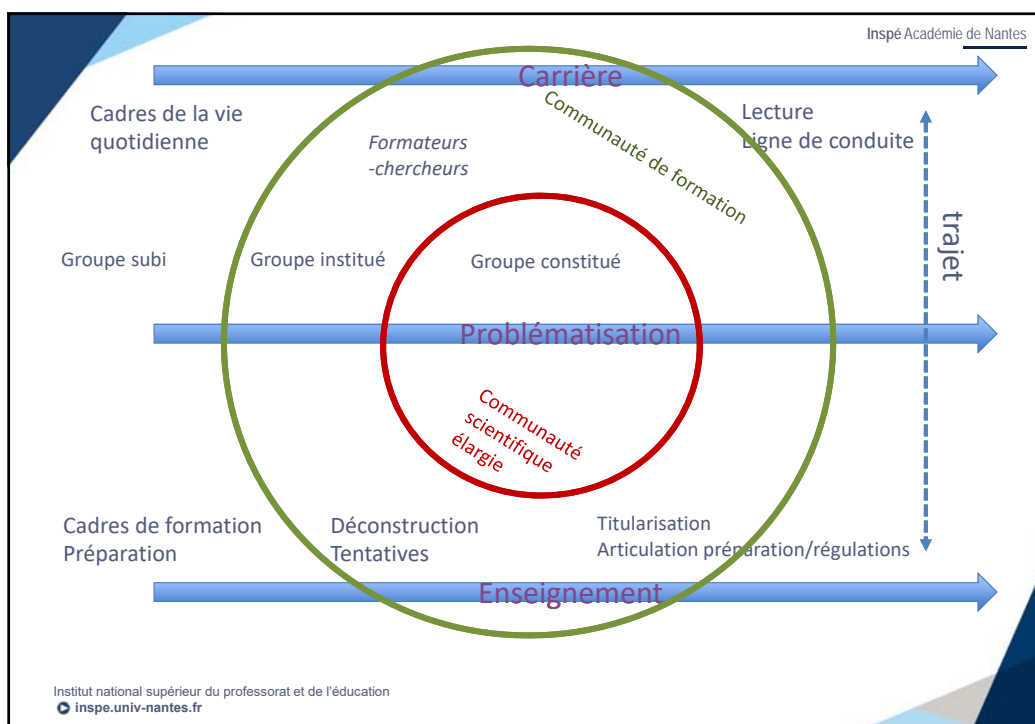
Inspé Académie de Nantes

Carrière

Communauté de formation

Cadres de la vie quotidienne

Formateurs -chercheurs

Lecture
Ligne de conduite

trajet

Groupe subi

Groupe institué

Groupe constitué

Problématisation

Communauté scientifique élargie

Cadres de formation
Préparation

Déconstruction
Tentatives

Titularisation
Articulation préparation/régulations

Enseignement

Institut national supérieur du professorat et de l'éducation
inspe.univ-nantes.fr